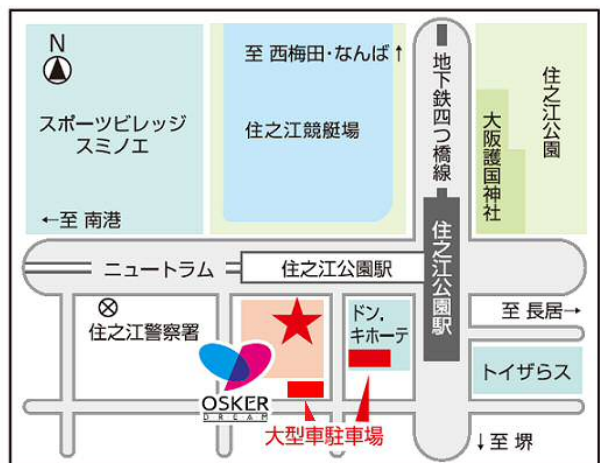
N

至 西梅田・なんば ↑

地下鉄四つ橋線

住之江公園

大阪護国神社

スポーツビレッジ
スミノエ

住之江競艇場

←至 南港

ニュートラム

住之江公園駅

住之江公園駅

住之江警察署

ドン.
キホーテ

至 長居→

トイザらス

OSKER
DREAM

大型車駐車場

↓至 堺